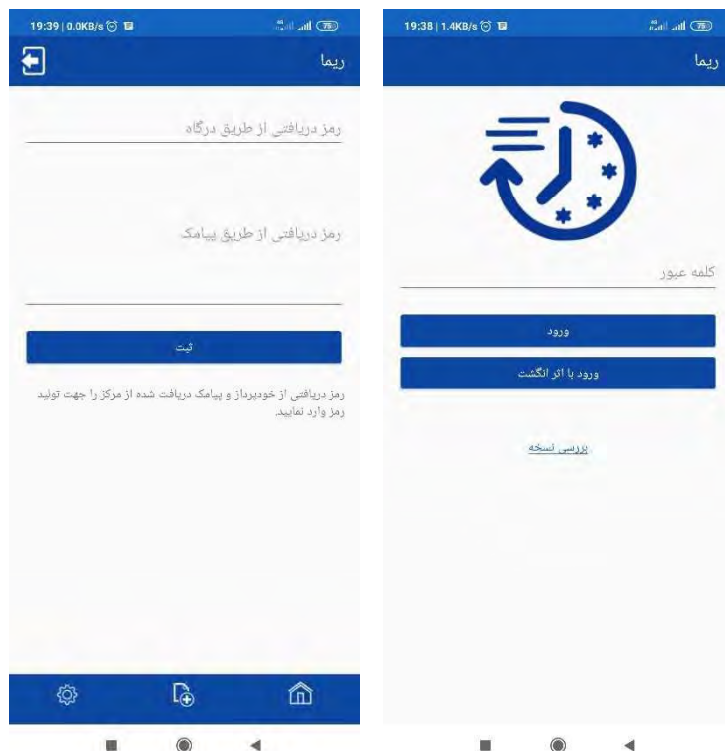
19:39 | 0.0KB/s 75

ریما

رمز دریافتی از طریق درگاه

رمز دریافتی از طریق پیامک

ثبت

رمز دریافتی از خودپرداز و پیامک دریافت شده از مرکز را جهت تولید رمز وارد نمایید.

19:38 | 1.4KB/s 75

ریما

کلمه عبور

ورود

ورود با اثر انگشت

بررسی نسخه